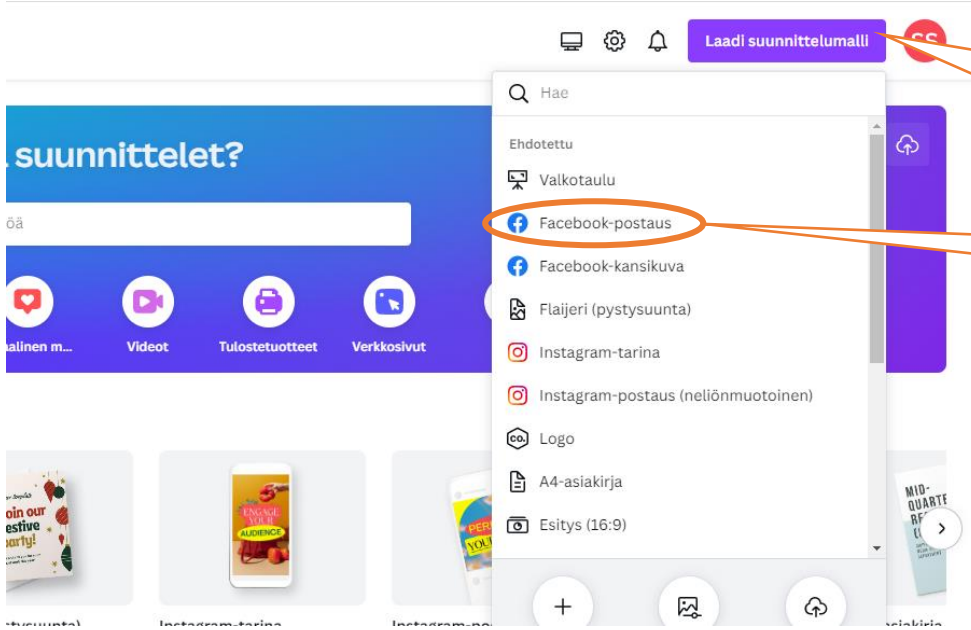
Laadi suunnittelumalli

SS

suunnittelet?

öä

alinen m...

Videot

Tulostetuotteet

Verkkosivut

Hae

Ehdotettu

Valkotaulu

Facebook-postaus

Facebook-kansikuva

Flaijeri (pystysuunta)

Instagram-tarina

Instagram-postaus (neliönmuotoinen)

Logo

A4-asiakirja

Esitys (16:9)

oin our estive party!

ENGAGE YOUR AUDIENCE

MID-QUARTE

ystysuunta)

Instagram-tarina

Instagram-po

asiakirja